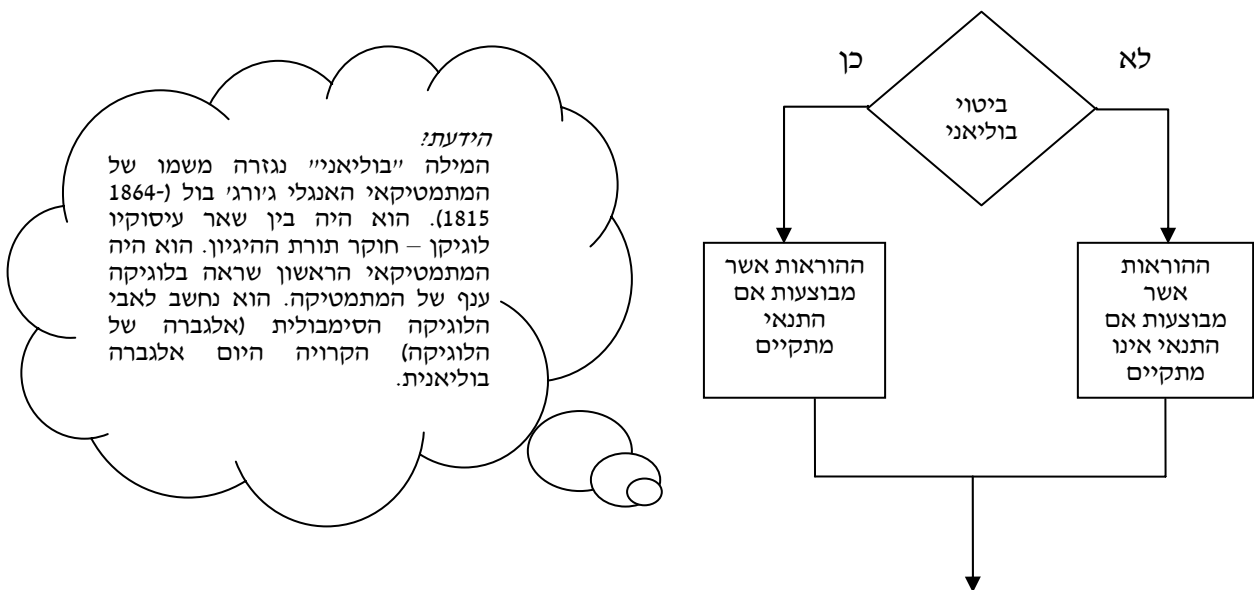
הידעת?
המילה "בוליאני" נגזרה משמו של המתמטיקאי האנגלי ג'ורג' בול (1864-1815). הוא היה בין שאר עיסוקיו לוגיקן – חוקר תורת ההיגיון. הוא היה המתמטיקאי הראשון שראה בלוגיקה ענף של המתמטיקה. הוא נחשב לאבי הלוגיקה הסימבולית (אלגברה של הלוגיקה) הקרויה היום אלגברה בוליאנית.

כן

לא

ביטוי בוליאני

ההוראות אשר מבוצעות אם התנאי מתקיים

ההוראות אשר מבוצעות אם התנאי אינו מתקיים